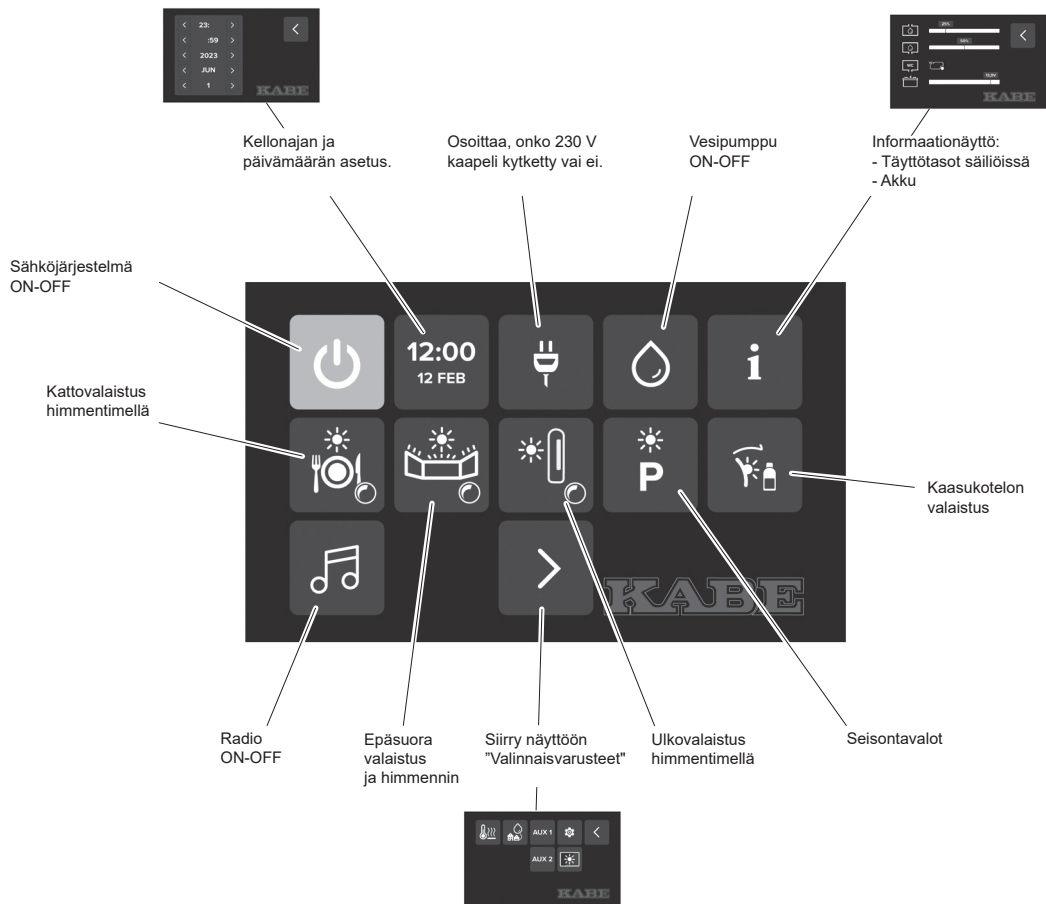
23:
:59
2023
JUN
1
KABE

Kellonajan ja päivämäärän asetus.

Osoittaa, onko 230 V kaapeli kytketty vai ei.

Vesipumppu ON-OFF

KABE

Informaationäyttö:
- Täyttötasot säiliöissä
- Akku

Sähköjärjestelmä ON-OFF

12:00
12 FEB

Kattovalaistus himmentimellä

P

Kaasukotelon valaistus

KABE

Radio ON-OFF

Epäsuora valaistus ja himmennin

Siirry näyttöön "Valinnaisvarusteet"

Ulkovalaistus himmentimellä

Seisontavalot

AUX 1
AUX 2
KABE